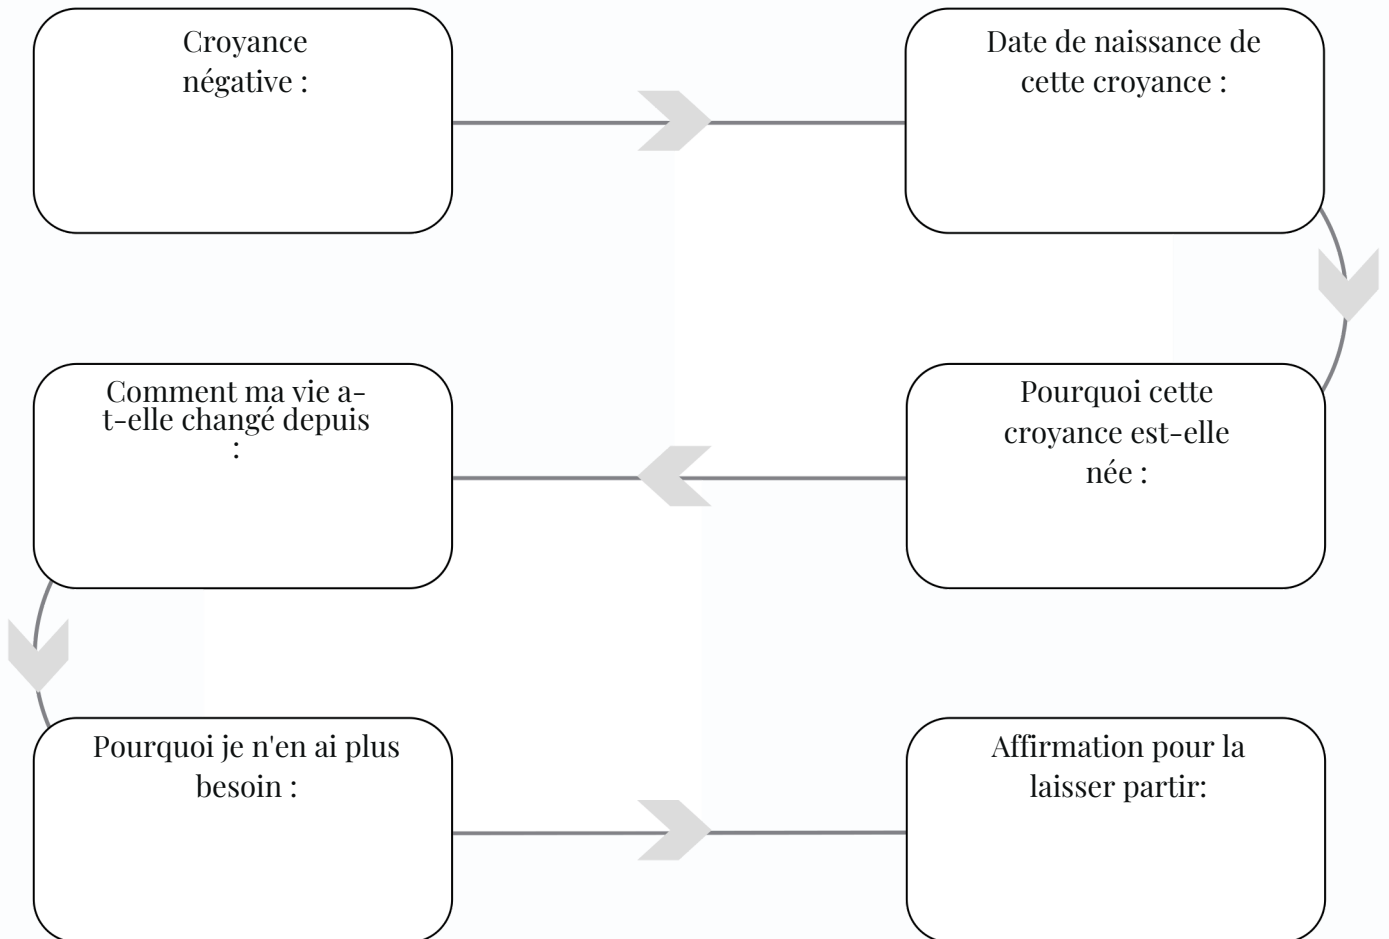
Croyance négative :

Date de naissance de cette croyance :

Pourquoi cette croyance est-elle née :

Comment ma vie a-t-elle changé depuis :

Pourquoi je n'en ai plus besoin :

Affirmation pour la laisser partir: